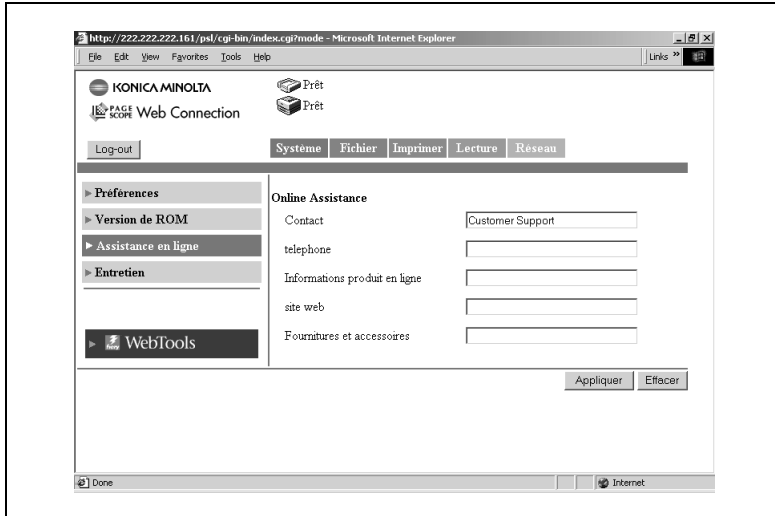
http://222.222.222.161/psl/cgi-bin/index.cgi?mode - Microsoft Internet Explorer

File Edit View Favorites Tools Help

Links »

KONICA MINOLTA

PAGE SCOPE Web Connection

Prêt

Prêt

Log-out

Système | Fichier | Imprimer | Lecture | Réseau

▶ Préférences

▶ Version de ROM

▶ Assistance en ligne

▶ Entretien

▶ fiery WebTools

Online Assistance

| | |
|---|---|
| Contact | Customer Support |
| telephone | |
| Informations produit en ligne | |
| site web | |
| Fournitures et accessoires | |

Appliquer Effacer

Done

Internet